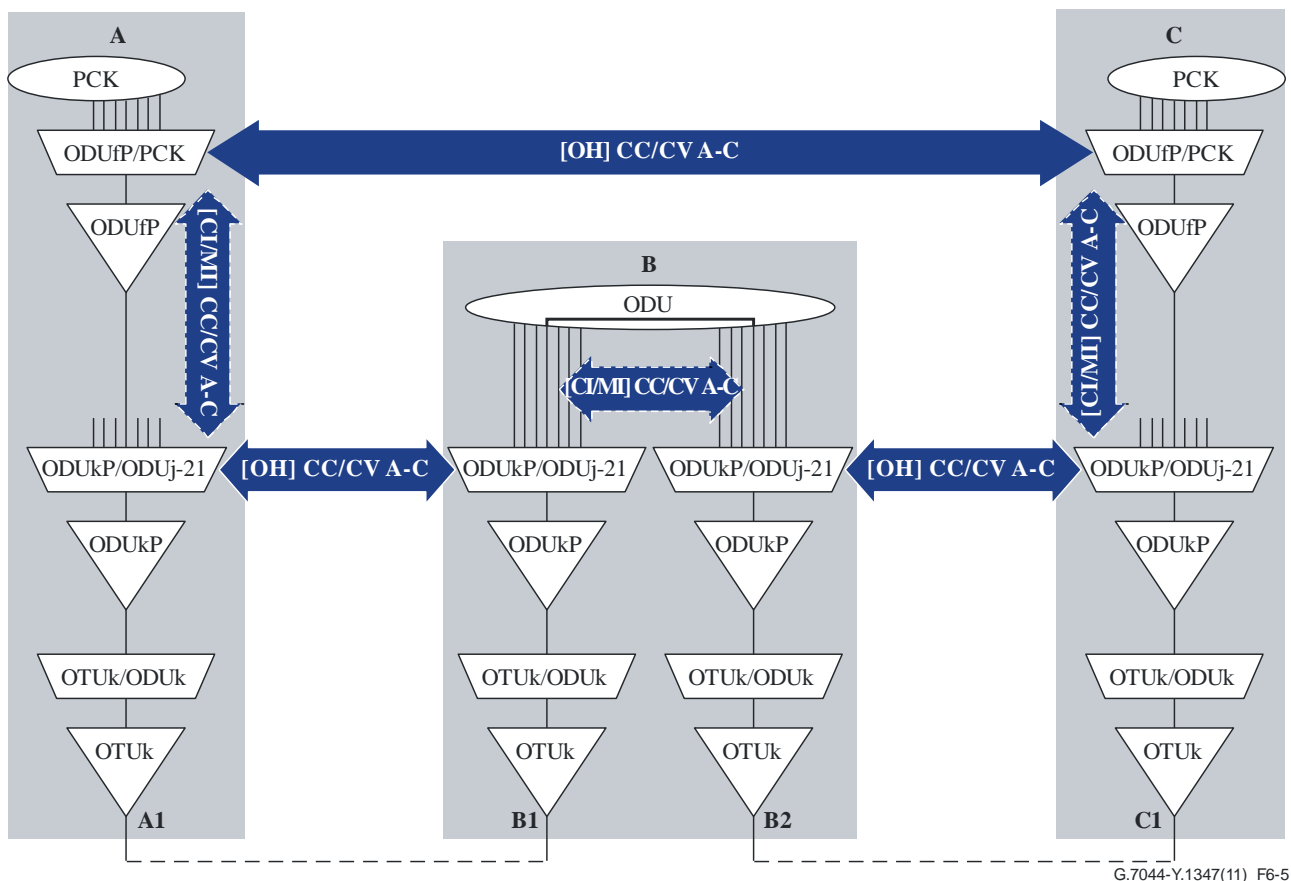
A

PCK

ODUfP/PCK

[OH] CC/CV A-C

C

PCK

ODUfP/PCK

ODUfP

[CI/MI] CC/CV A-C

B

ODU

[CI/MI] CC/CV A-C

[CI/MI] CC/CV A-C

ODUfP

ODUkP/ODUj-21

[OH] CC/CV A-C

ODUkP/ODUj-21

ODUkP/ODUj-21

[OH] CC/CV A-C

ODUkP/ODUj-21

ODUkP

ODUkP

ODUkP

ODUkP

OTUk/ODUk

OTUk/ODUk

OTUk/ODUk

OTUk/ODUk

OTUk

OTUk

OTUk

OTUk

A1

B1

B2

C1

G.7044-Y.1347(11) F6-5